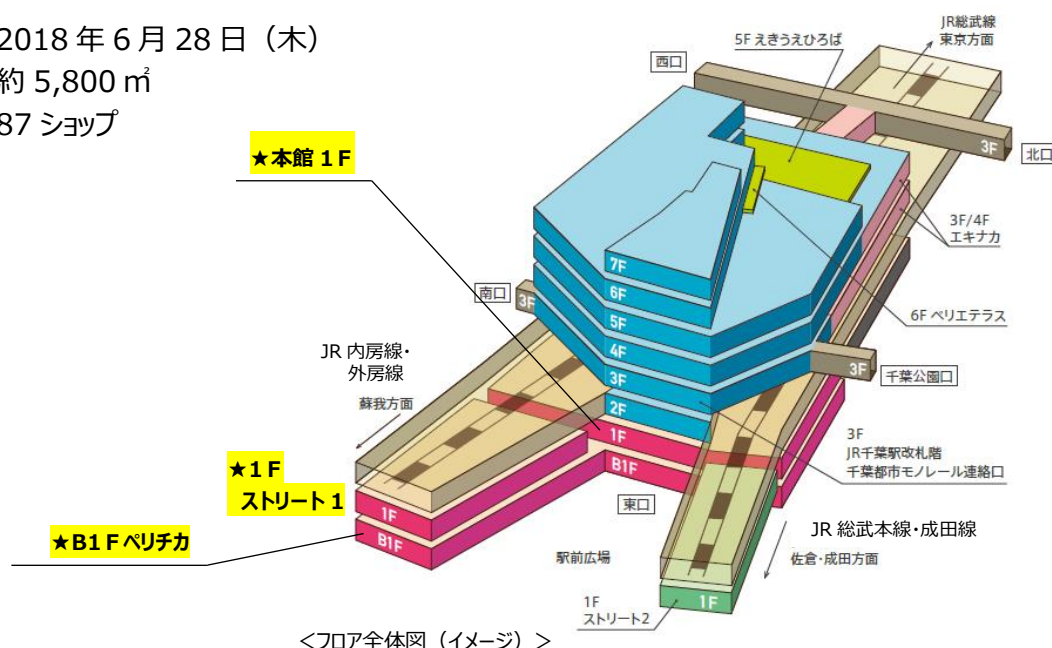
2018 年 6 月 28 日（木）
約 5,800 ㎡
87 ショップ

★本館 1 F

5F えきうえひろば

JR総武線
東京方面

西口

3F

北口

3F/4F
エキナカ

7F
6F
5F
4F
3F
2F
1F
B1F

南口

3F

6F ペリエテラス

JR 内房線・
外房線

蘇我方面

3F

千葉公園口

3F
JR千葉駅改札階
千葉都市モノレール連絡口

★1 F
ストリート 1

1F
B1F

★B1 F ペリチカ

東口

駅前広場

JR 総武本線・成田線

佐倉・成田方面

1F
ストリート2

1F

＜フロア全体図（イメージ）＞